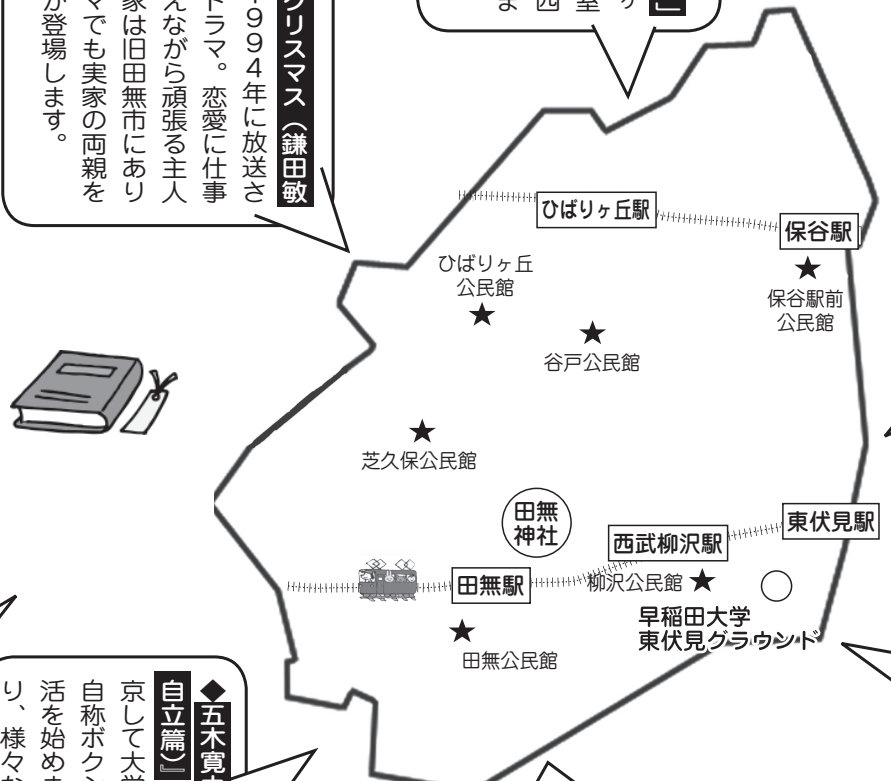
クリスマス（鎌田敏
1994年に放送さ
ドラマ。恋愛に仕事
えながら頑張る主人
家は旧田無市にあり
マでも実家の両親を
が登場します。

ま 西 埜 り 」

ひばりヶ丘駅

保谷駅

ひばりヶ丘
公民館

保谷駅前
公民館

谷戸公民館

芝久保公民館

田無
神社

西武柳沢駅

東伏見駅

田無駅

柳沢公民館

早稲田大学
東伏見グラウンド

田無公民館

◆五木寛
自立篇）』
京して大学
自称ボクシ
活を始めま
り、様々な